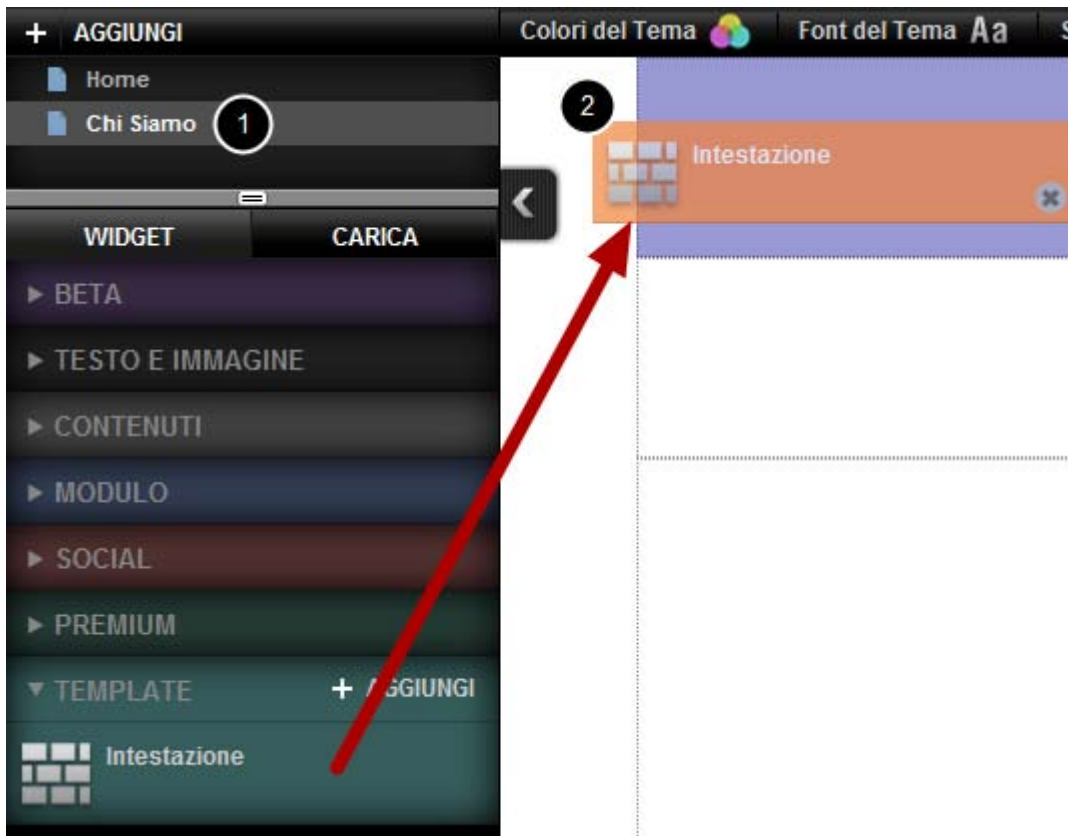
+ AGGIUNGI

Colori del Tema

Font del Tema Aa

Home

Chi Siamo

1

2

Intestazione

WIDGET

CARICA

▶ BETA

▶ TESTO E IMMAGINE

▶ CONTENUTI

▶ MODULO

▶ SOCIAL

▶ PREMIUM

▼ TEMPLATE

+ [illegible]GGIUNGI

Intestazione